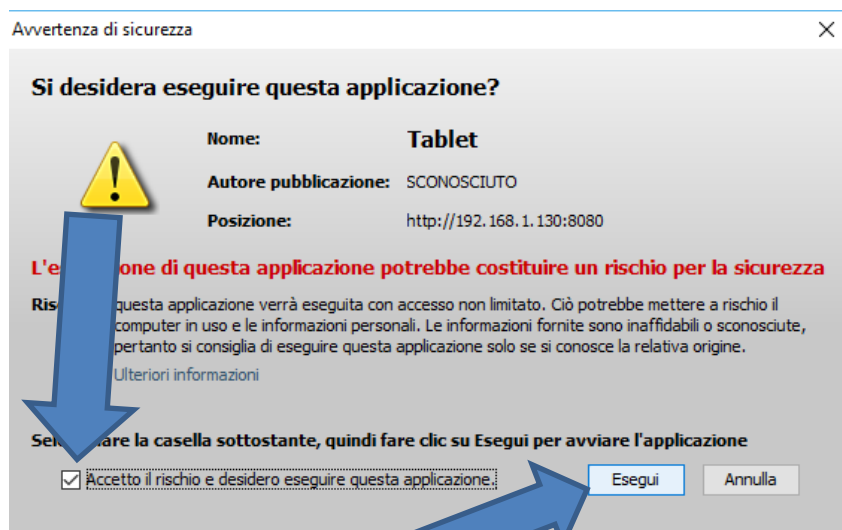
Avvertenza di sicurezza

Si desidera eseguire questa applicazione?

Nome: Tablet

Autore pubblicazione: SCONOSCIUTO

Posizione: http://192.168.1.130:8080

L'e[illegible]one di questa applicazione potrebbe costituire un rischio per la sicurezza

Ris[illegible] questa applicazione verrà eseguita con accesso non limitato. Ciò potrebbe mettere a rischio il computer in uso e le informazioni personali. Le informazioni fornite sono inaffidabili o sconosciute, pertanto si consiglia di eseguire questa applicazione solo se si conosce la relativa origine.

Ulteriori informazioni

Sel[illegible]are la casella sottostante, quindi fare clic su Esegui per avviare l'applicazione

Accetto il rischio e desidero eseguire questa applicazione.

Esegui

Annulla